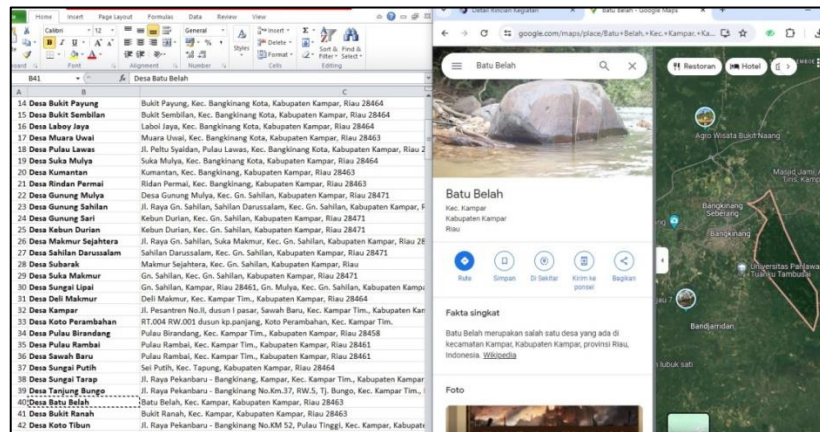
Home Insert Page Layout Formulas Data Review View

Calibri 11 General Insert Delete Format Styles Sort & Filter Find & Select

Font Alignment Number Cells Editing

B41 $f_x$ Desa Batu Belah

| | A | B |
|---|---|---|
| 14 | Desa Bukit Payung | Bukit Payung, Kec. Bangkinang Kota, Kabupaten Kampar, Riau 28464 |
| 15 | Desa Bukit Sembilan | Bukit Sembilan, Kec. Bangkinang Kota, Kabupaten Kampar, Riau 28464 |
| 16 | Desa Laboy Jaya | Laboi Jaya, Kec. Bangkinang Kota, Kabupaten Kampar, Riau 28464 |
| 17 | Desa Muara Uwai | Muara Uwai, Kec. Bangkinang Kota, Kabupaten Kampar, Riau 28463 |
| 18 | Desa Pulau Lawas | Jl. Peltu Syaidan, Pulau Lawas, Kec. Bangkinang Kota, Kabupaten Kampar, Riau 2 |
| 19 | Desa Suka Mulya | Suka Mulya, Kec. Bangkinang Kota, Kabupaten Kampar, Riau 28464 |
| 20 | Desa Kumantan | Kumantan, Kec. Bangkinang, Kabupaten Kampar, Riau |
| 21 | Desa Rindan Permai | Ridan Permai, Kec. Bangkinang, Kabupaten Kampar, Riau 28463 |
| 22 | Desa Gunung Mulya | Desa Gunung Mulya, Kec. Gn. Sahilan, Kabupaten Kampar, Riau 28471 |
| 23 | Desa Gunung Sahilan | Jl. Raya Gn. Sahilan, Sahilan Darussalam, Kec. Gn. Sahilan, Kabupaten Kampar, R |
| 24 | Desa Gunung Sari | Kebun Durian, Kec. Gn. Sahilan, Kabupaten Kampar, Riau 28471 |
| 25 | Desa Kebun Durian | Kebun Durian, Kec. Gn. Sahilan, Kabupaten Kampar, Riau 28471 |
| 26 | Desa Makmur Sejahtera | Jl. Raya Gn. Sahilan, Suka Makmur, Kec. Gn. Sahilan, Kabupaten Kampar, Riau 28 |
| 27 | Desa Sahilan Darussalam | Sahilan Darussalam, Kec. Gn. Sahilan, Kabupaten Kampar, Riau 28471 |
| 28 | Desa Subarak | Makmur Sejahtera, Kec. Gn. Sahilan, Kabupaten Kampar, Riau |
| 29 | Desa Suka Makmur | Gn. Sahilan, Kec. Gn. Sahilan, Kabupaten Kampar, Riau 28471 |
| 30 | Desa Sungai Lipai | Gn. Sahilan, Kampar, Riau 28461, Gn. Mulya, Kec. Gn. Sahilan, Kabupaten Kampa |
| 31 | Desa Deli Makmur | Deli Makmur, Kec. Kampar Tim., Kabupaten Kampar, Riau 28464 |
| 32 | Desa Kampar | Jl. Pesantren No.II, dusun I pasar, Sawah Baru, Kec. Kampar Tim., Kabupaten Kar |
| 33 | Desa Koto Perambahan | RT.004 RW.001 dusun kp.panjang, Koto Perambahan, Kec. Kampar Tim. |
| 34 | Desa Pulau Birandang | Pulau Birandang, Kec. Kampar Tim., Kabupaten Kampar, Riau 28458 |
| 35 | Desa Pulau Rambai | Pulau Rambai, Kec. Kampar Tim., Kabupaten Kampar, Riau 28461 |
| 36 | Desa Sawah Baru | Pulau Rambai, Kec. Kampar Tim., Kabupaten Kampar, Riau 28461 |
| 37 | Desa Sungai Putih | Sei Putih, Kec. Tapung, Kabupaten Kampar, Riau 28464 |
| 38 | Desa Sungai Tarap | Jl. Raya Pekanbaru - Bangkinang, Kampar, Kec. Kampar Tim., Kabupaten Kampar |
| 39 | Desa Tanjung Bungo | Jl. Raya Pekanbaru - Bangkinang No.Km.37, RW.5, Tj. Bungo, Kec. Kampar Tim., |
| 40 | Desa Batu Belah | Batu Belah, Kec. Kampar, Kabupaten Kampar, Riau 28463 |
| 41 | Desa Bukit Ranah | Bukit Ranah, Kec. Kampar, Kabupaten Kampar, Riau 28463 |
| 42 | Desa Koto Tibun | Jl. Raya Pekanbaru - Bangkinang No.KM 52, Pulau Tinggi, Kec. Kampar, Kabupate |

Detail Kegiatan | Batu Belah - Google Maps

google.com/maps/place/Batu+Belah,+Kec.+Kampar,+Ka...

Batu Belah

Restoran Hotel

Batu Belah
Kec. Kampar
Kabupaten Kampar
Riau

Rute Simpan Di Sekitar Kirim ke ponsel Bagikan

Fakta singkat

Batu Belah merupakan salah satu desa yang ada di kecamatan Kampar, Kabupaten Kampar, provinsi Riau, Indonesia. Wikipedia

Foto

Agro Wisata Bukit Naang
Masjid Jami' A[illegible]
Bangkinang Seberang
Bangkinang
Universitas Pahlawa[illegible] Tuanku Tambusai
Bandarradan
lubuk sati
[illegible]ng
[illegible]au 7